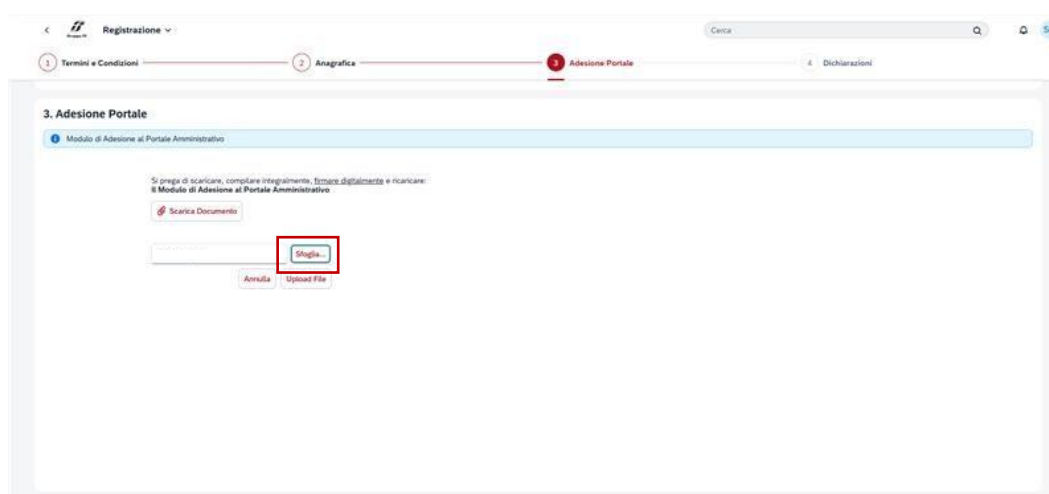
Registrazione

Cerca

1 Termini e Condizioni

2 Anagrafica

3 Adesione Portale

4 Dichiarazioni

3. Adesione Portale

Modulo di Adesione al Portale Amministrativo

Si prega di scaricare, compilare integralmente, firmare digitalmente e ricaricare:
Il Modulo di Adesione al Portale Amministrativo

Scarica Documento

Sfoglia...

Annulla

Upload File